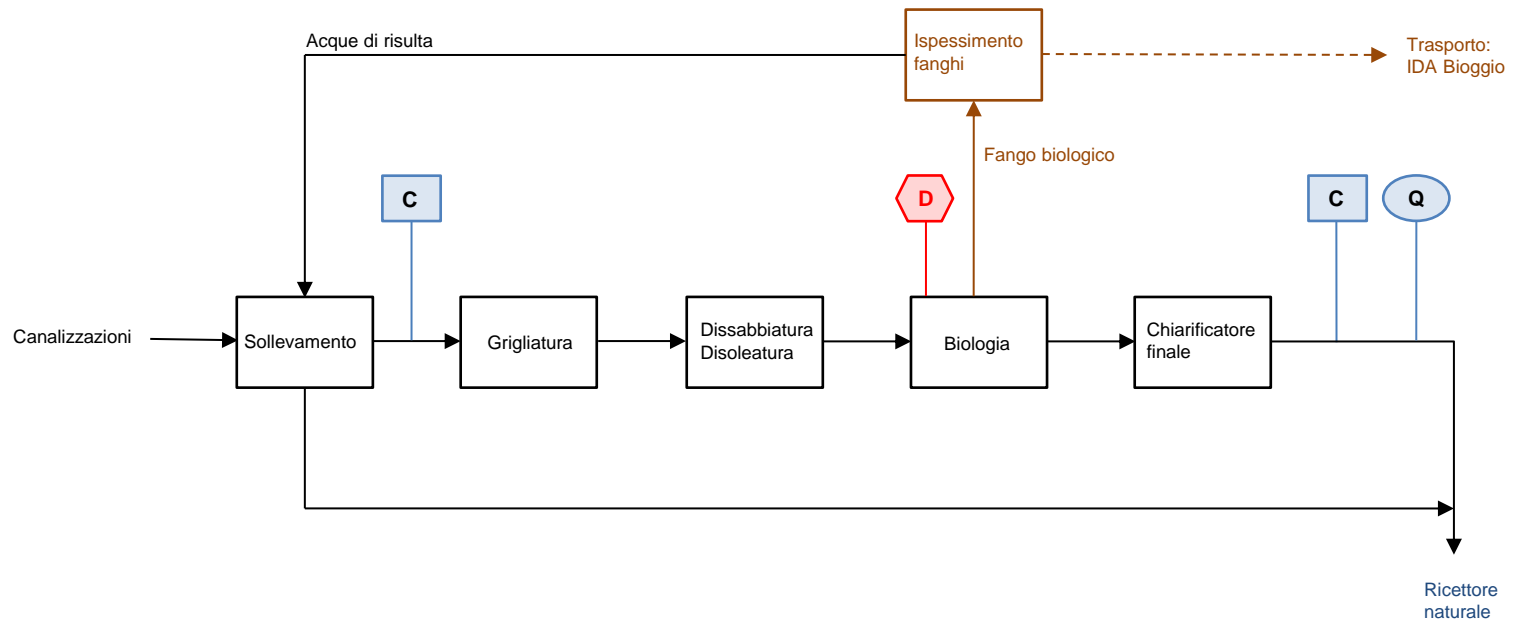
Acque di risulta

Ispessimento fanghi

Trasporto: IDA Bioggio

Fango biologico

C

D

C

Q

Canalizzazioni

Sollevamento

Grigliatura

Dissabbiatura Disoleatura

Biologia

Chiarificatore finale

Ricettore naturale